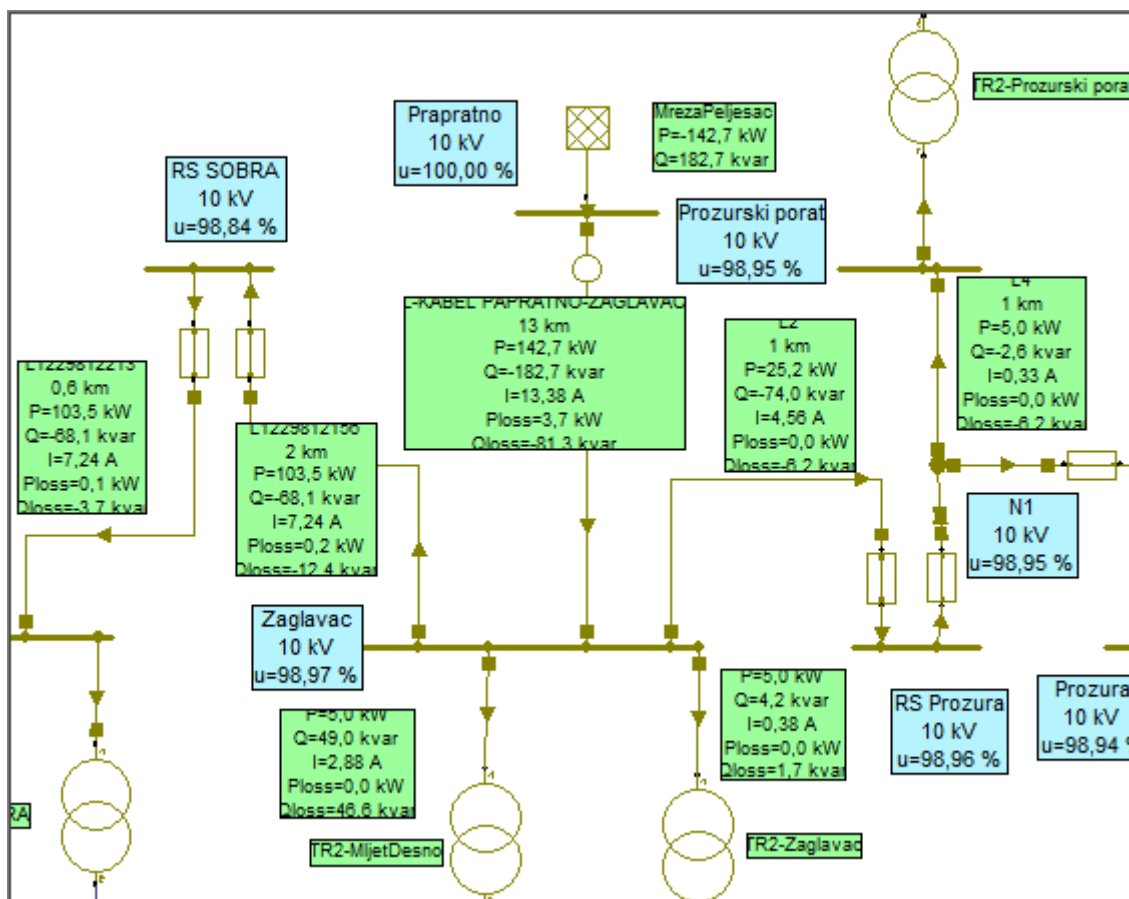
TR2-Prozurski porat

Prapratno
10 kV
u=100,00 %

MrezaPeljesac
P=-142,7 kW
Q=182,7 kvar

RS SOBRA
10 kV
u=98,84 %

Prozurski porat
10 kV
u=98,95 %

L-KABEL PAPRATNO-ZAGLAVAC
13 km
P=142,7 kW
Q=-182,7 kvar
I=13,38 A
Ploss=3,7 kW
Qloss=-81,3 kvar

L4
1 km
P=5,0 kW
Q=-2,6 kvar
I=0,33 A
Ploss=0,0 kW
Qloss=-6,2 kvar

L2
1 km
P=25,2 kW
Q=-74,0 kvar
I=4,56 A
Ploss=0,0 kW
Qloss=-6,2 kvar

L1229812213
0,6 km
P=103,5 kW
Q=-68,1 kvar
I=7,24 A
Ploss=0,1 kW
Qloss=-3,7 kvar

L1229812156
2 km
P=103,5 kW
Q=-68,1 kvar
I=7,24 A
Ploss=0,2 kW
Qloss=-12,4 kvar

N1
10 kV
u=98,95 %

Zaglavac
10 kV
u=98,97 %

P=5,0 kW
Q=4,2 kvar
I=0,38 A
Ploss=0,0 kW
Qloss=1,7 kvar

RS Prozura
10 kV
u=98,96 %

Prozura
10 kV
u=98,94 %

P=6,0 kW
Q=49,0 kvar
I=2,88 A
Ploss=0,0 kW
Qloss=46,6 kvar

RA

TR2-MljetDesno

TR2-Zaglavac